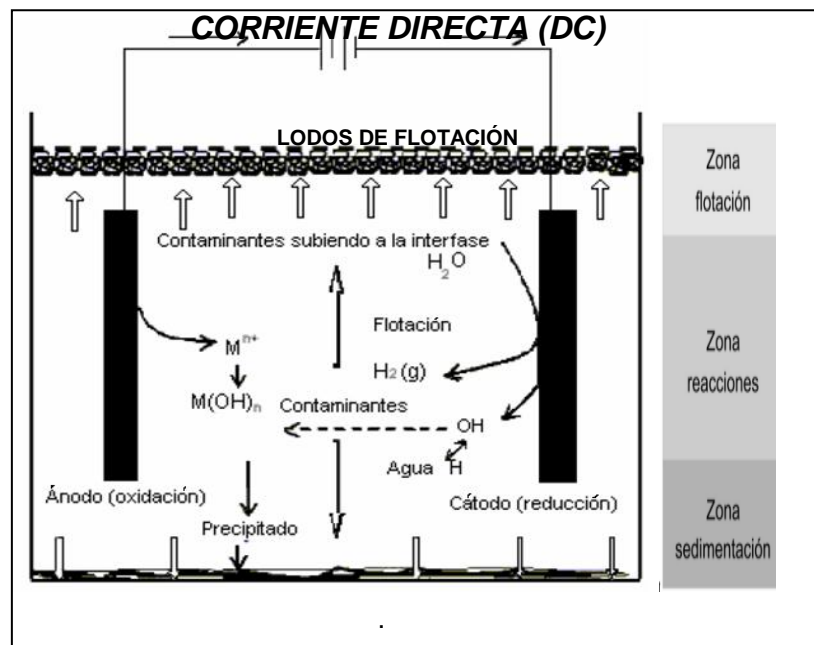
CORRIENTE DIRECTA (DC)

LODOS DE FLOTACIÓN

Zona flotación

Contaminantes subiendo a la interfase

$H_2O$

Flotación

$M^{n+}$

$H_2(g)$

$M(OH)_n$

Contaminantes

OH

Agua H

Zona reacciones

Ánodo (oxidación)

Cátodo (reducción)

Precipitado

Zona sedimentación

.